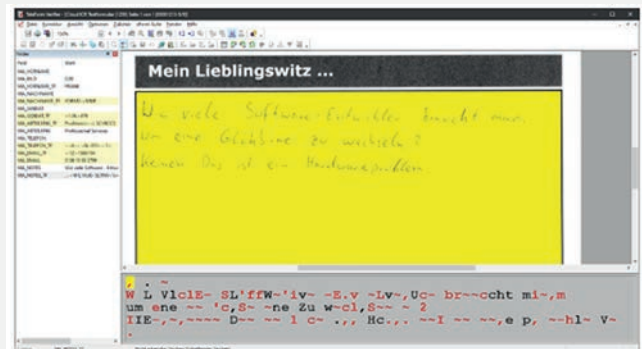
Mein Lieblingswitz ...

Wie viele Software-Entwickler braucht man, um eine Glühbirne zu wechseln?
Keinen. Das ist ein Hardwareproblem.

, . ~
W L VlclE- SL'ffW~'iv~ -E.v ~Lv~,Uc- br~~ccht mi~,m
um ene ~~ 'c,S~ ~ne Zu w~cl,S~~ ~ 2
IIE-,~,~~~~ D~~ ~~ l c~ .,, Hc.,. ~~I ~~ ~~,e p, ~~hl~ V~
.